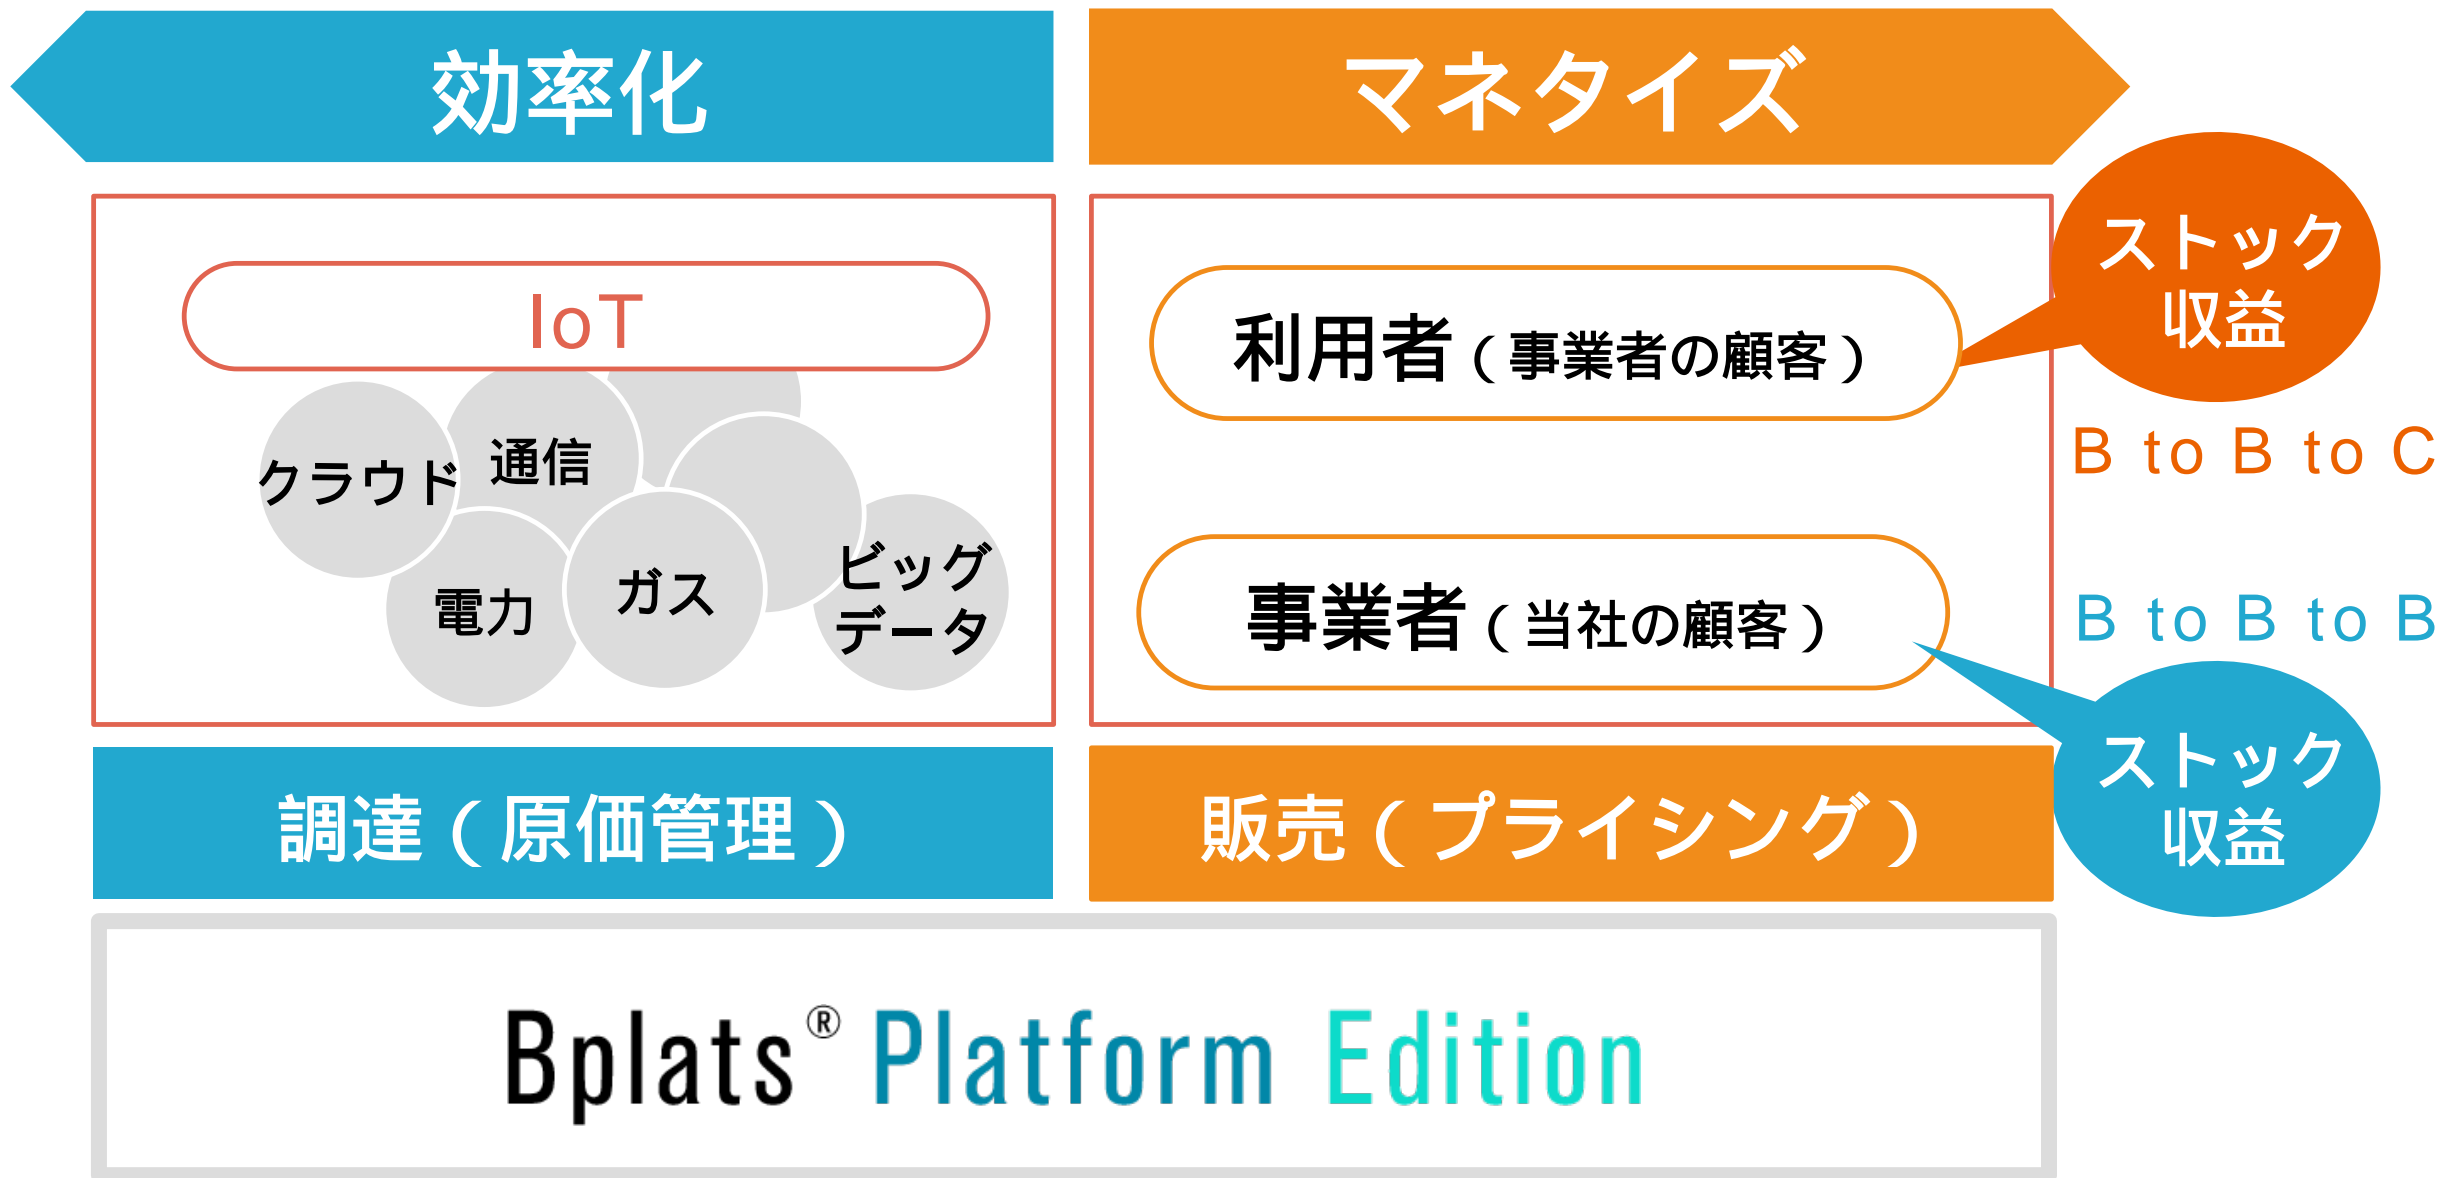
効率化

マネタイズ

IoT

クラウド

通信

電力

ガス

ビッグデータ

利用者（事業者の顧客）

ストック収益

B to B to C

事業者（当社の顧客）

B to B to B

ストック収益

調達（原価管理）

販売（プライシング）

Bplats® Platform Edition